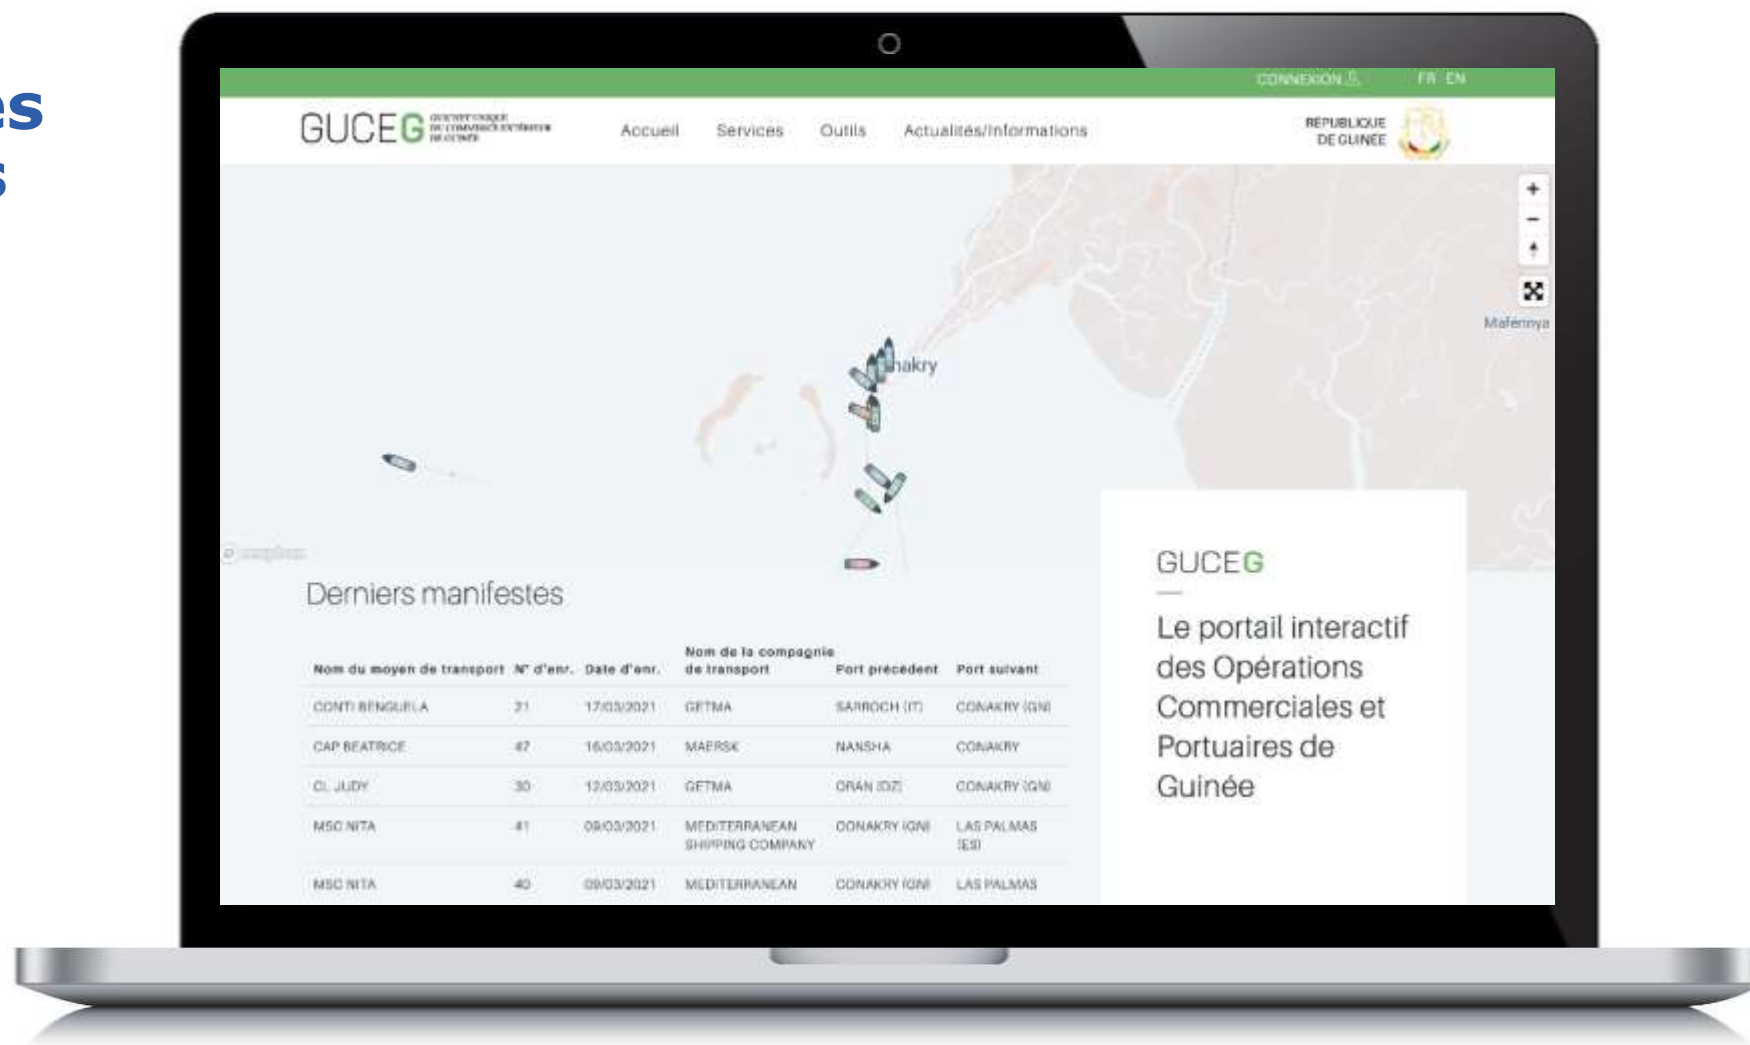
es
s

CONNEXION FR EN

GUCEG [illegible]

Accueil Services Outils Actualités/Informations

RÉPUBLIQUE DE GUINÉE

+
−

Maférinya

nakry

Derniers manifestes

| Nom du moyen de transport | N° d'enr. | Date d'enr. | Nom de la compagnie de transport | Port précédent | Port suivant |
|---|---|---|---|---|---|
| CONTI BENGUELA | 31 | 17/03/2021 | GETMA | SARROCH (IT) | CONAKRY (GN) |
| CAP BEATRICE | 47 | 16/03/2021 | MAERSK | NANSHA | CONAKRY |
| CL JUDY | 30 | 12/03/2021 | GETMA | ORAN (DZ) | CONAKRY (GN) |
| MSC NITA | 41 | 09/03/2021 | MEDITERRANEAN SHIPPING COMPANY | CONAKRY (GN) | LAS PALMAS (ES) |
| MSC NITA | 40 | 09/03/2021 | MEDITERRANEAN | CONAKRY (GN) | LAS PALMAS |

GUCEG

Le portail interactif des Opérations Commerciales et Portuaires de Guinée